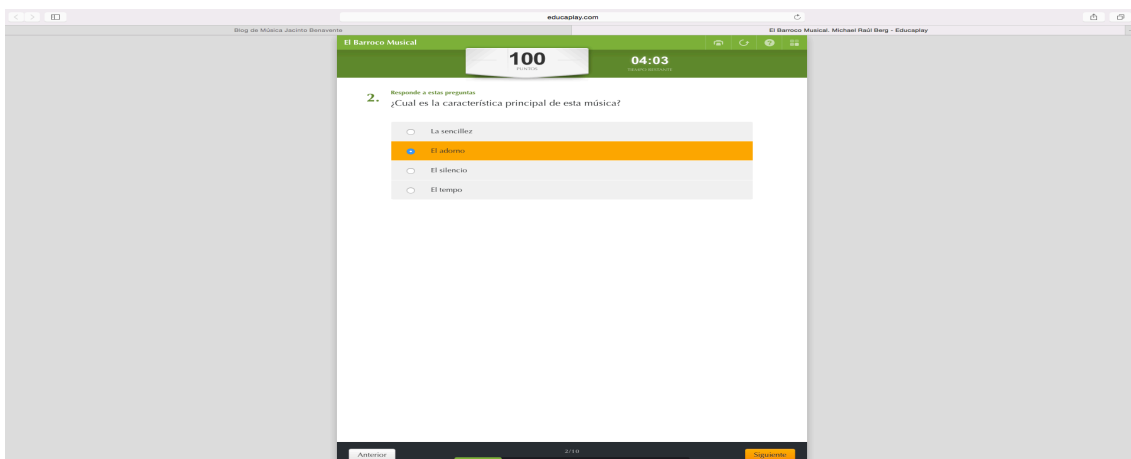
educaplay.com

Blog de Música Jacinto Benavente

El Barroco Musical. Michael Raúl Berg - Educaplay

El Barroco Musical

100
PUNTOS

04:03
TIEMPO RESTANTE

2. Responde a estas preguntas
¿Cual es la característica principal de esta música?

La sencillez

El adorno

El silencio

El tempo

Anterior

2/10

Siguiente